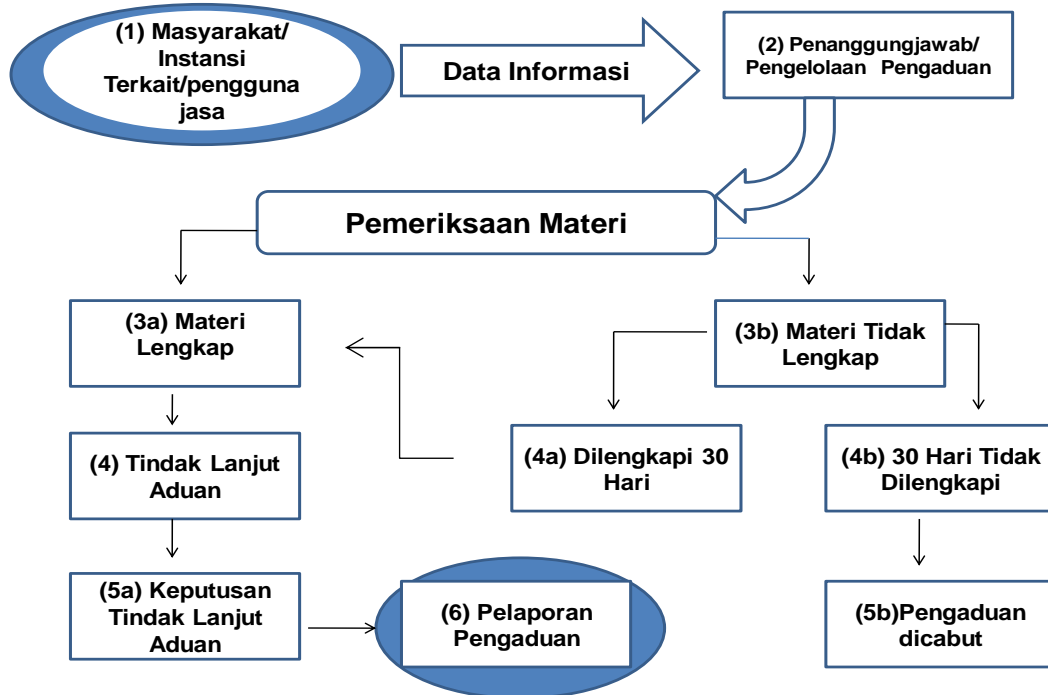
(1) Masyarakat/ Instansi Terkait/pengguna jasa

Data Informasi

(2) Penanggungjawab/ Pengelolaan Pengaduan

Pemeriksaan Materi

(3a) Materi Lengkap

(3b) Materi Tidak Lengkap

(4) Tindak Lanjut Aduan

(4a) Dilengkapi 30 Hari

(4b) 30 Hari Tidak Dilengkapi

(5a) Keputusan Tindak Lanjut Aduan

(6) Pelaporan Pengaduan

(5b)Pengaduan dicabut